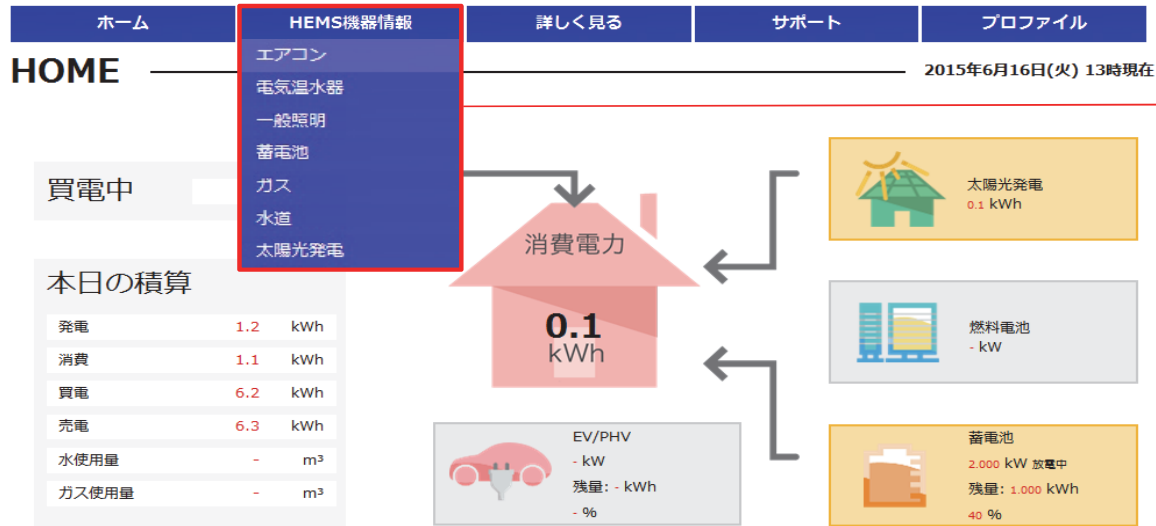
ホーム
HEMS機器情報
詳しく見る
サポート
プロファイル

エアコン
電気温水器
一般照明
蓄電池
ガス
水道
太陽光発電

HOME
2015年6月16日(火) 13時現在

買電中

本日の積算

| 発電 | 1.2 | kWh |
|---|---|---|
| 消費 | 1.1 | kWh |
| 買電 | 6.2 | kWh |
| 売電 | 6.3 | kWh |
| 水使用量 | - | m³ |
| ガス使用量 | - | m³ |

消費電力
0.1
kWh

太陽光発電
0.1 kWh

燃料電池
- kW

EV/PHV
- kW
残量: - kWh
- %

蓄電池
2.000 kW 放電中
残量: 1.000 kWh
40 %